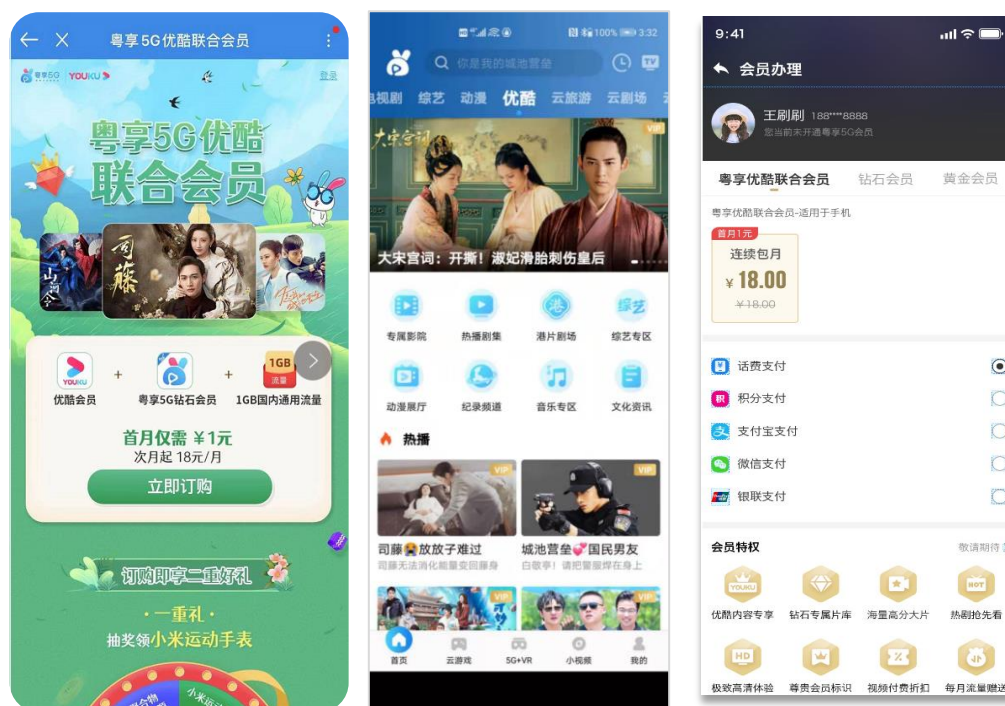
粤享5G优酷联合会员

粤享5G YOUKU 登录

粤享5G优酷
联合会员

山河令 司藤

优酷会员 + 粤享5G钻石会员 + 1GB国内通用流量

首月仅需 ¥1元
次月起 18元/月
立即订购

订购即享二重好礼
· 一重礼 ·
抽奖领小米运动手表

100% 3:32
你是我的城池营垒
视剧 综艺 动漫 优酷 云旅游 云剧场
大宋宫词：开撕！淑妃滑胎刺伤皇后
专属影院 热播剧集 港片剧场 综艺专区
动漫展厅 纪录频道 音乐专区 文化资讯
热播
司藤😭放放子难过
司藤无法消化能量变回原身
城池营垒💞国民男友
白敬亭！请把警服焊在身上
首页 云游戏 5G+VR 小视频 我的

9:41
会员办理
王刷刷 188****8888
您当前未开通粤享5G会员
粤享优酷联合会员 钻石会员 黄金会员
粤享优酷联合会员-适用于手机
首月1元
连续包月
¥18.00
¥18.00
话费支付
积分支付
支付宝支付
微信支付
银联支付
会员特权
敬请期待
优酷内容专享 钻石专属片库 海量高分大片 热剧抢先看
极致高清体验 尊贵会员标识 视频付费折扣 每月流量赠送